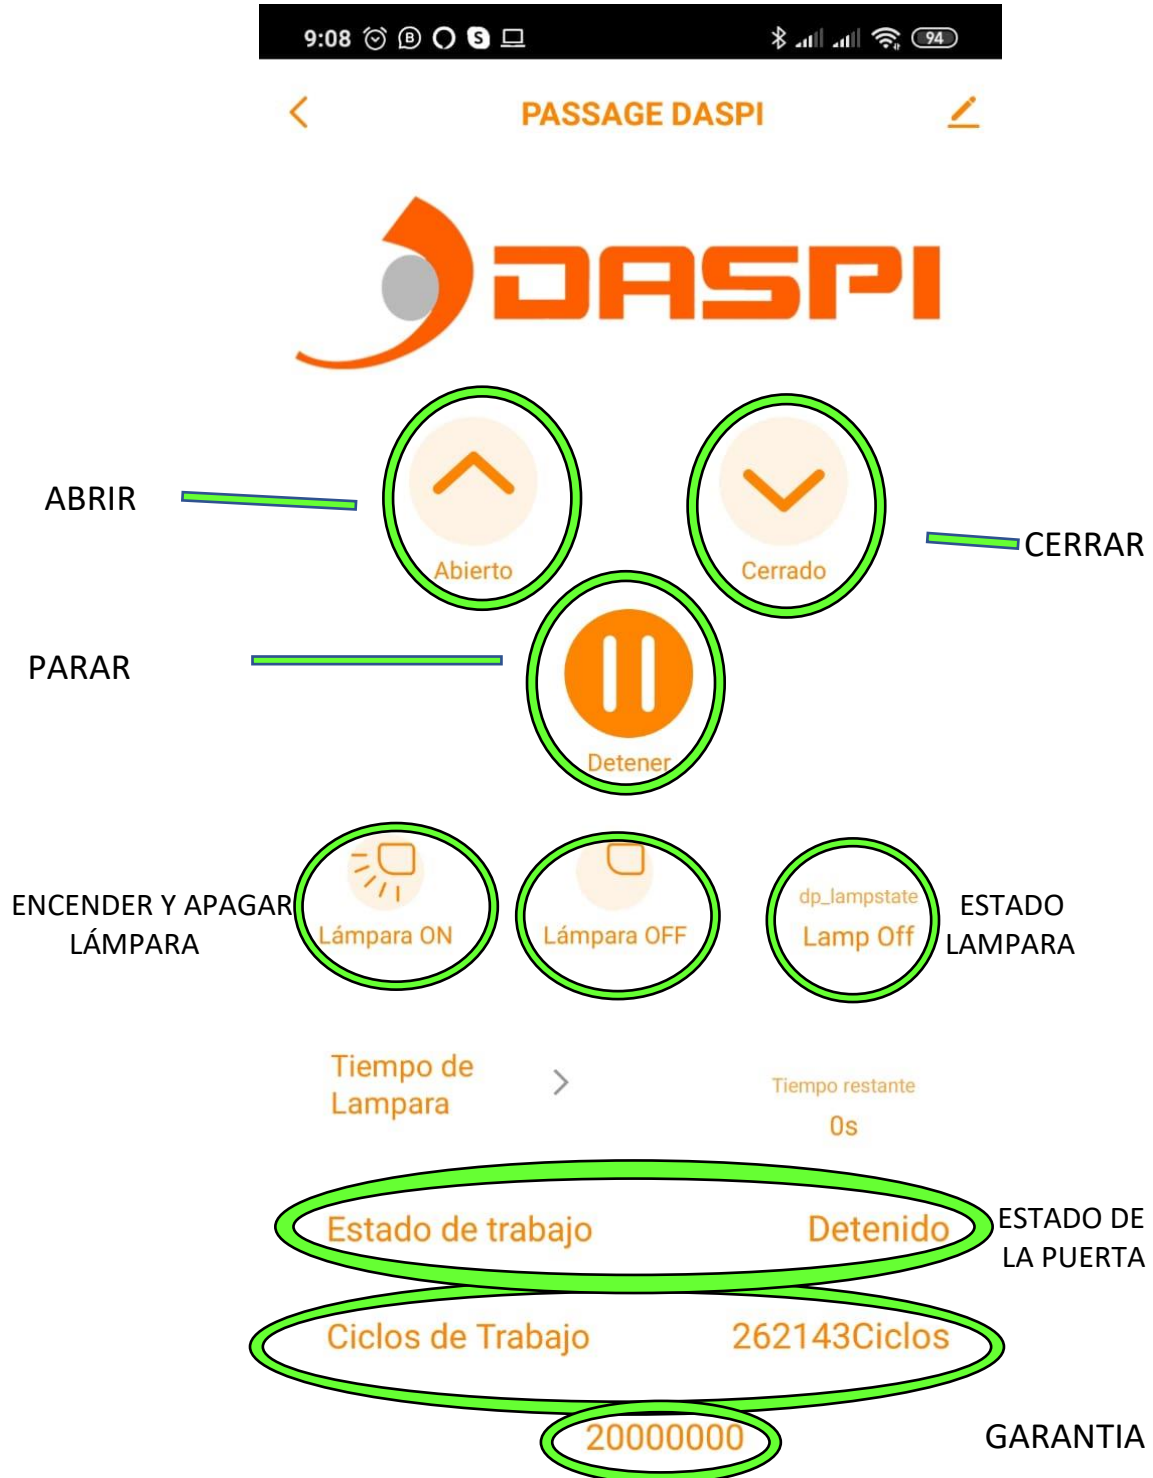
9:08 94

PASSAGE DASPI

DASPI

ABRIR

Abierto

Cerrado

CERRAR

PARAR

Detener

ENCENDER Y APAGAR LÁMPARA

Lámpara ON

Lámpara OFF

dp_lampstate
Lamp Off

ESTADO LAMPARA

Tiempo de Lampara

Tiempo restante
0s

Estado de trabajo Detenido

ESTADO DE LA PUERTA

Ciclos de Trabajo 262143Ciclos

20000000

GARANTIA